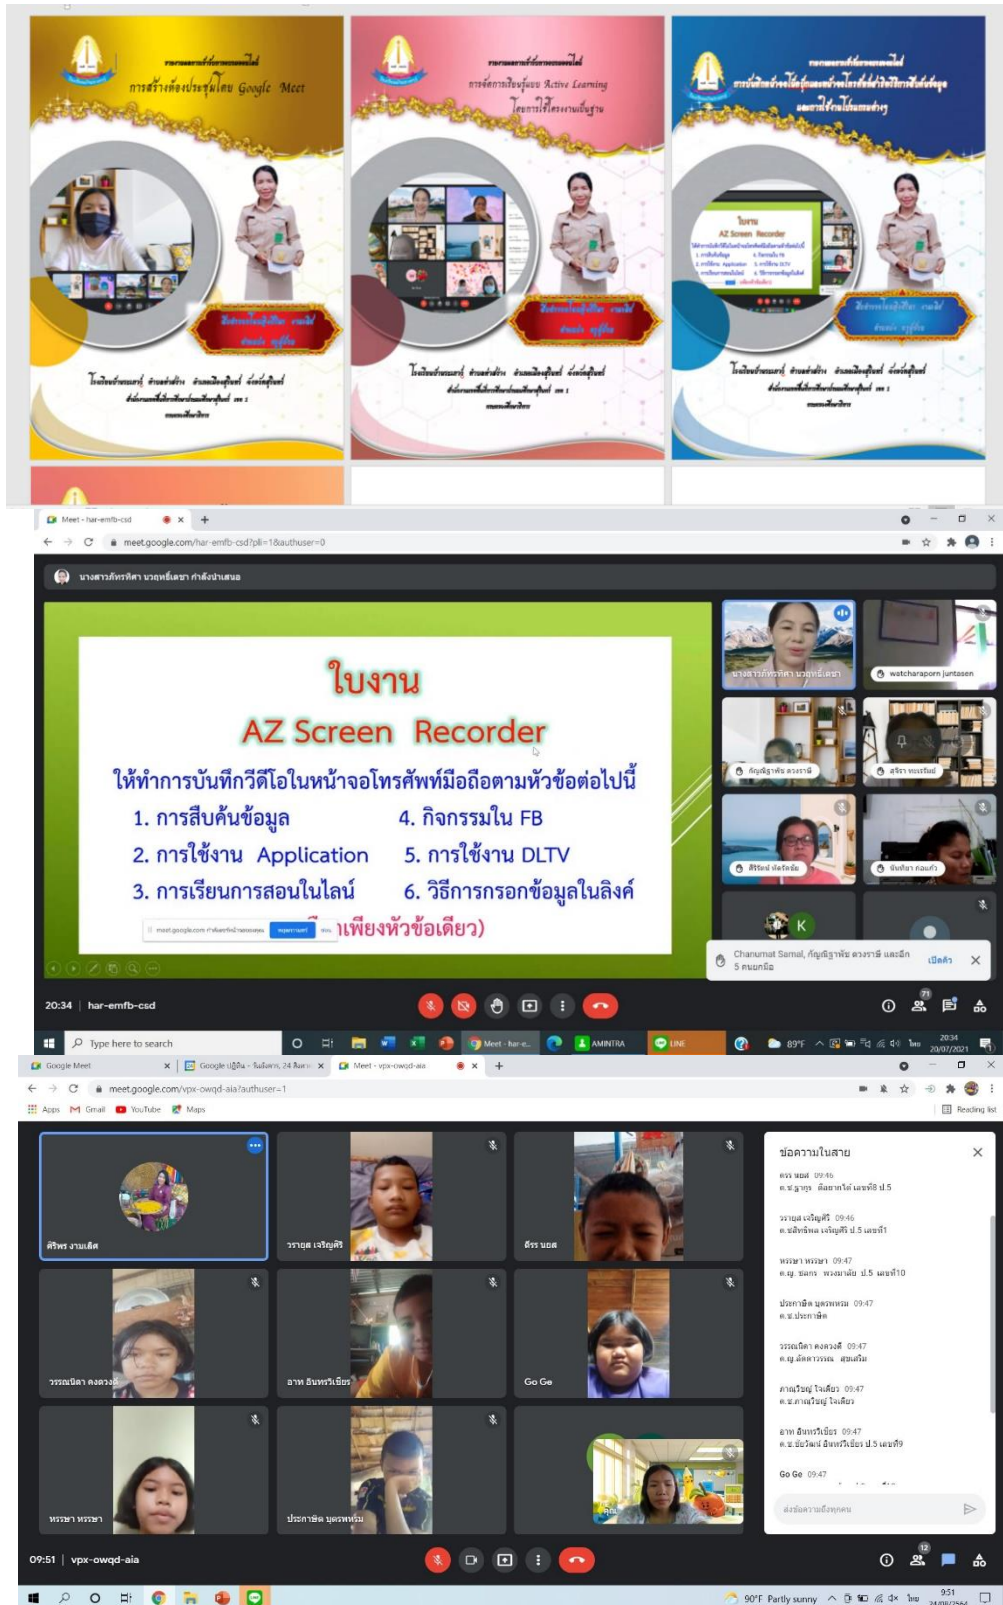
การสร้างห้องประชุมโดย Google Meet

การจัดการเรียนรู้แบบ Active Learning โดยการใช้ใบงานเป็นฐาน

Meet - har-emfb-csd
meet.google.com/har-emfb-csd?pli=1&authuser=0

ใบงาน
AZ Screen Recorder
ให้ทำการบันทึกวีดีโอในหน้าจอโทรศัพท์มือถือตามหัวข้อต่อไปนี้
1. การสืบค้นข้อมูล
2. การใช้งาน Application
3. การเรียนการสอนในไลน์
4. กิจกรรมใน FB
5. การใช้งาน DLTV
6. วิธีการกรอกข้อมูลในลิงค์
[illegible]เพียงหัวข้อเดียว)

watcharaporn juntasen
Chanumat Samal, กัญญ์ฐาพัช ดวงราษี และอีก 5 คนยกมือ
เปิดดู
20:34 | har-emfb-csd
Type here to search
89°F
20:34
20/07/2021

Google Meet
Meet - vpx-owqd-aia
meet.google.com/vpx-owqd-aia?authuser=1
Apps Gmail YouTube Maps
Reading list

ข้อความในสาย
09:46
09:46
09:47
09:47
09:47
09:47
09:47
Go Ge 09:47
Go Ge
09:51 | vpx-owqd-aia
90°F Partly sunny
9:51